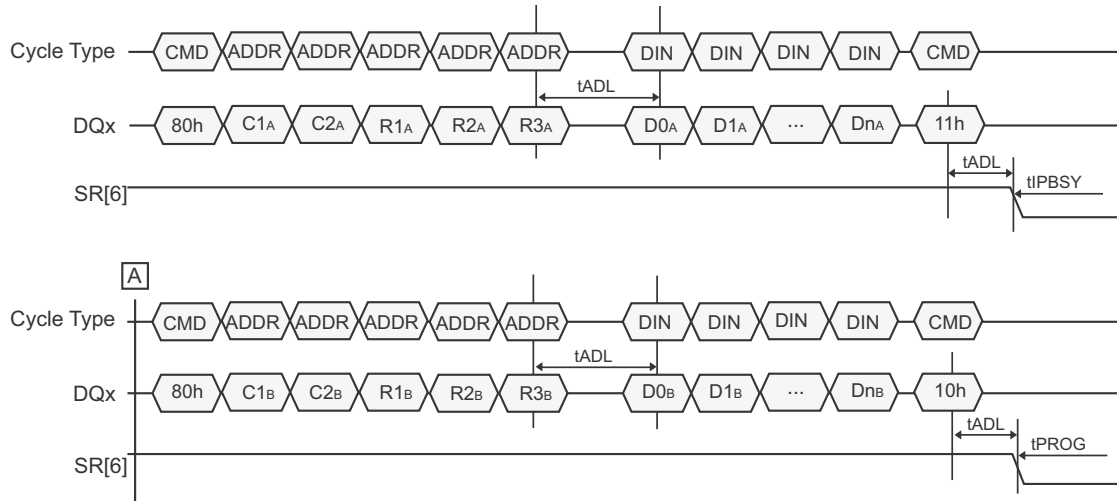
Cycle Type CMD ADDR ADDR ADDR ADDR ADDR DIN DIN DIN DIN CMD

tADL

DQx 80h C1A C2A R1A R2A R3A D0A D1A ... DnA 11h

tADL tIPBSY

SR[6]

A

Cycle Type CMD ADDR ADDR ADDR ADDR ADDR DIN DIN DIN DIN CMD

tADL

DQx 80h C1B C2B R1B R2B R3B D0B D1B ... DnB 10h

tADL tPROG

SR[6]